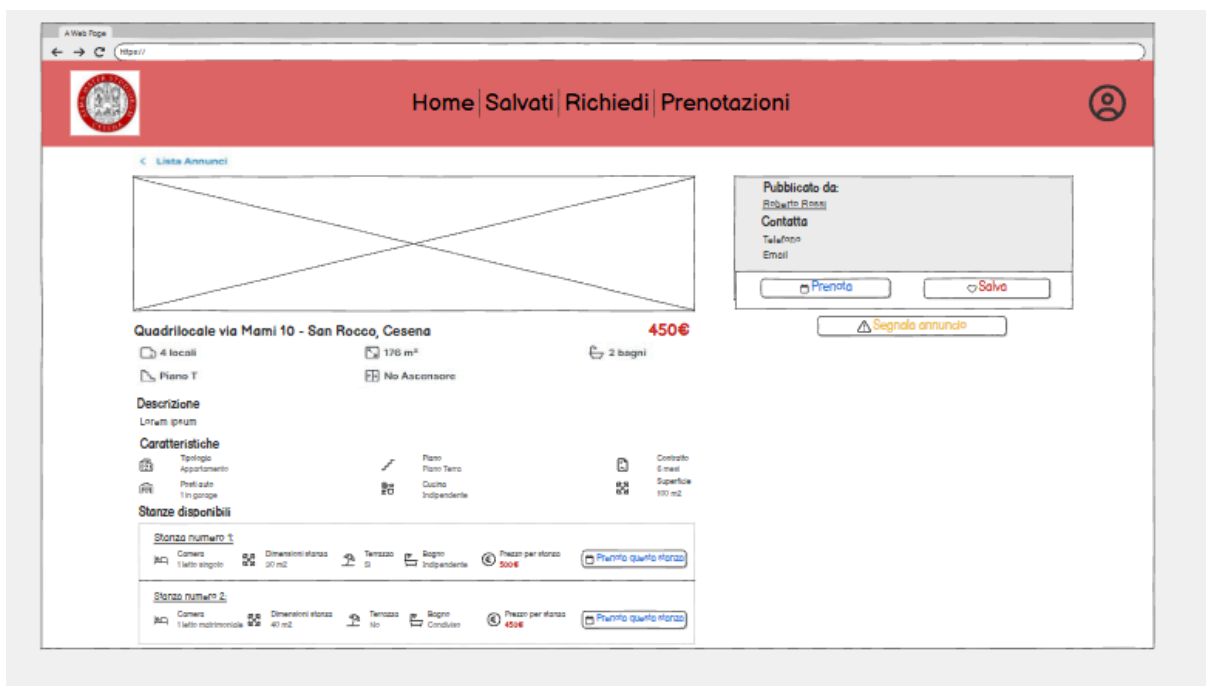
A Web Page

https://

Home | Salvati | Richiedi | Prenotazioni

< Lista Annunci

Quadrilocale via Mami 10 - San Rocco, Cesena

450€

4 locali

176 m²

2 bagni

Piano T

No Ascensore

Descrizione

Lorem ipsum

Caratteristiche

Tipologia
Appartamento

Piano
Piano Terra

Contratto
6 mesi

Posti auto
1 in garage

Cucina
Indipendente

Superficie
100 m2

Stanze disponibili

Stanza numero 1:

Camera
1 letto singolo

Dimensioni stanza
20 m2

Terrazza
Si

Bagno
Indipendente

Prezzo per stanza
500€

Prenota questa stanza

Stanza numero 2:

Camera
1 letto matrimoniale

Dimensioni stanza
40 m2

Terrazza
No

Bagno
Condiviso

Prezzo per stanza
450€

Prenota questa stanza

Pubblicato da:

Roberto Rossi

Contatta

Telefono

Email

Prenota

Salva

Segnala annuncio